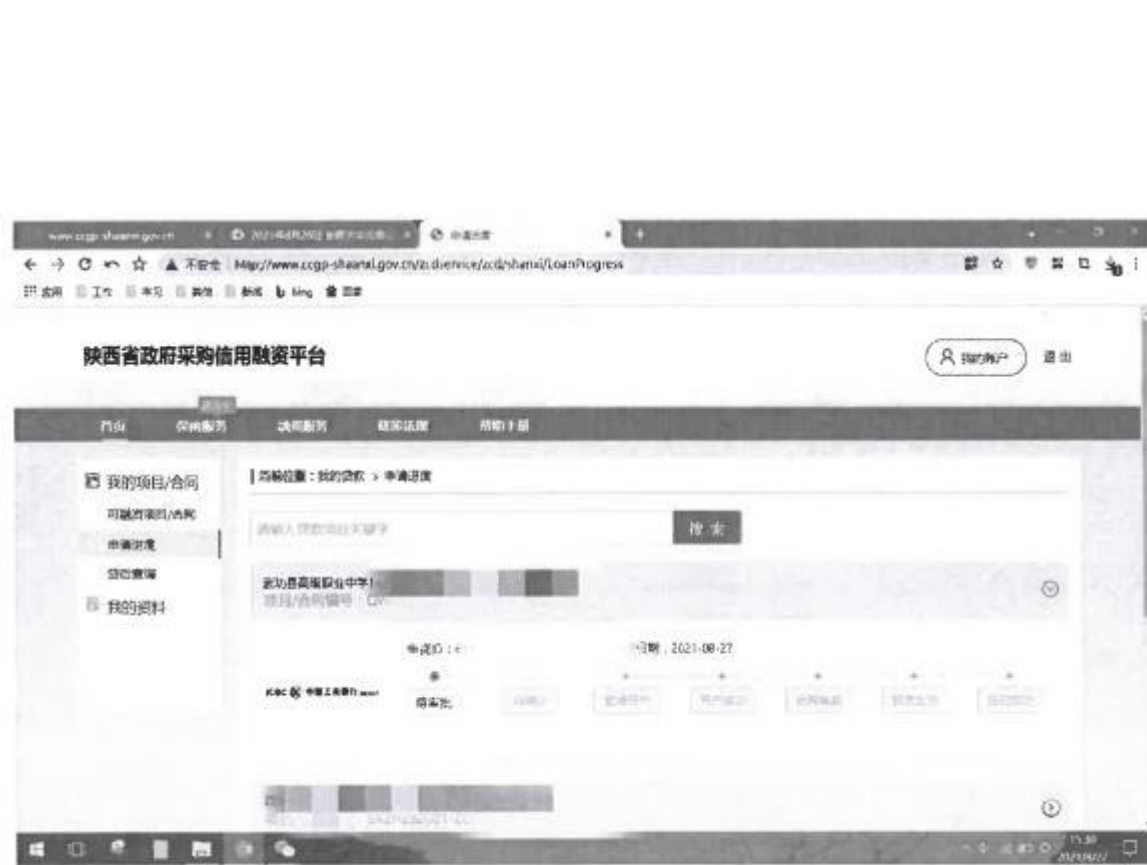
www.ccgp-shaanxi.gov.cn
申请进度
不安全 http://www.ccgp-shaanxi.gov.cn/zcdservice/zcd/shanxi/LoanProgress
应用 工作 学习 其他 新闻 bing 百度

陕西省政府采购信用融资平台

我的账户 退出

首页 供需服务 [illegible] 政策法规 帮助手册

我的项目/合同
可融资项目/合同
申请进度
贷款查询
我的资料

当前位置：我的贷款 > 申请进度

请输入贷款项目关键字
搜索

武功县高级职业中学
项目/合同编号

申请ID：
日期：2021-08-27

中国工商银行
待审批

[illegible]